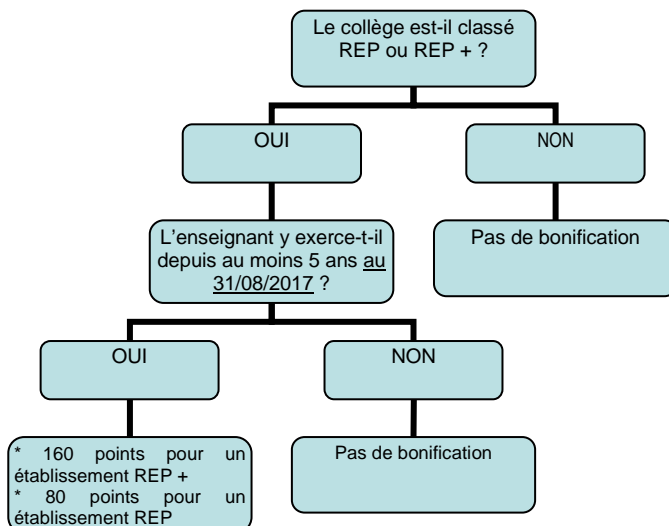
Le collège est-il classé REP ou REP + ?

OUI

NON

L'enseignant y exerce-t-il depuis au moins 5 ans au 31/08/2017 ?

Pas de bonification

OUI

NON

* 160 points pour un établissement REP +
* 80 points pour un établissement REP

Pas de bonification